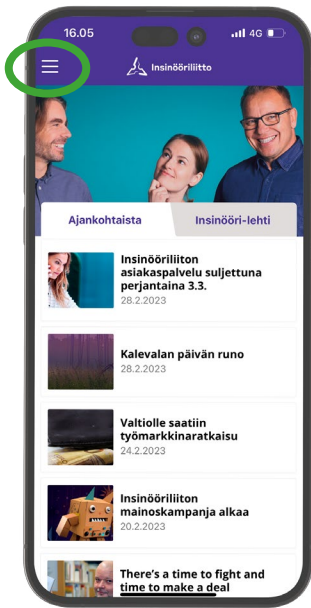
16.05
4G

Insinööriliitto

Ajankohtaista
Insinööri-lehti

Insinööriliiton asiakaspalvelu suljettuna perjantaina 3.3.
28.2.2023

Kalevalan päivän runo
28.2.2023

Valtiolle saatiin työmarkkinaratkaisu
24.2.2023

Insinööriliiton mainoskampanja alkaa
20.2.2023

There's a time to fight and time to make a deal